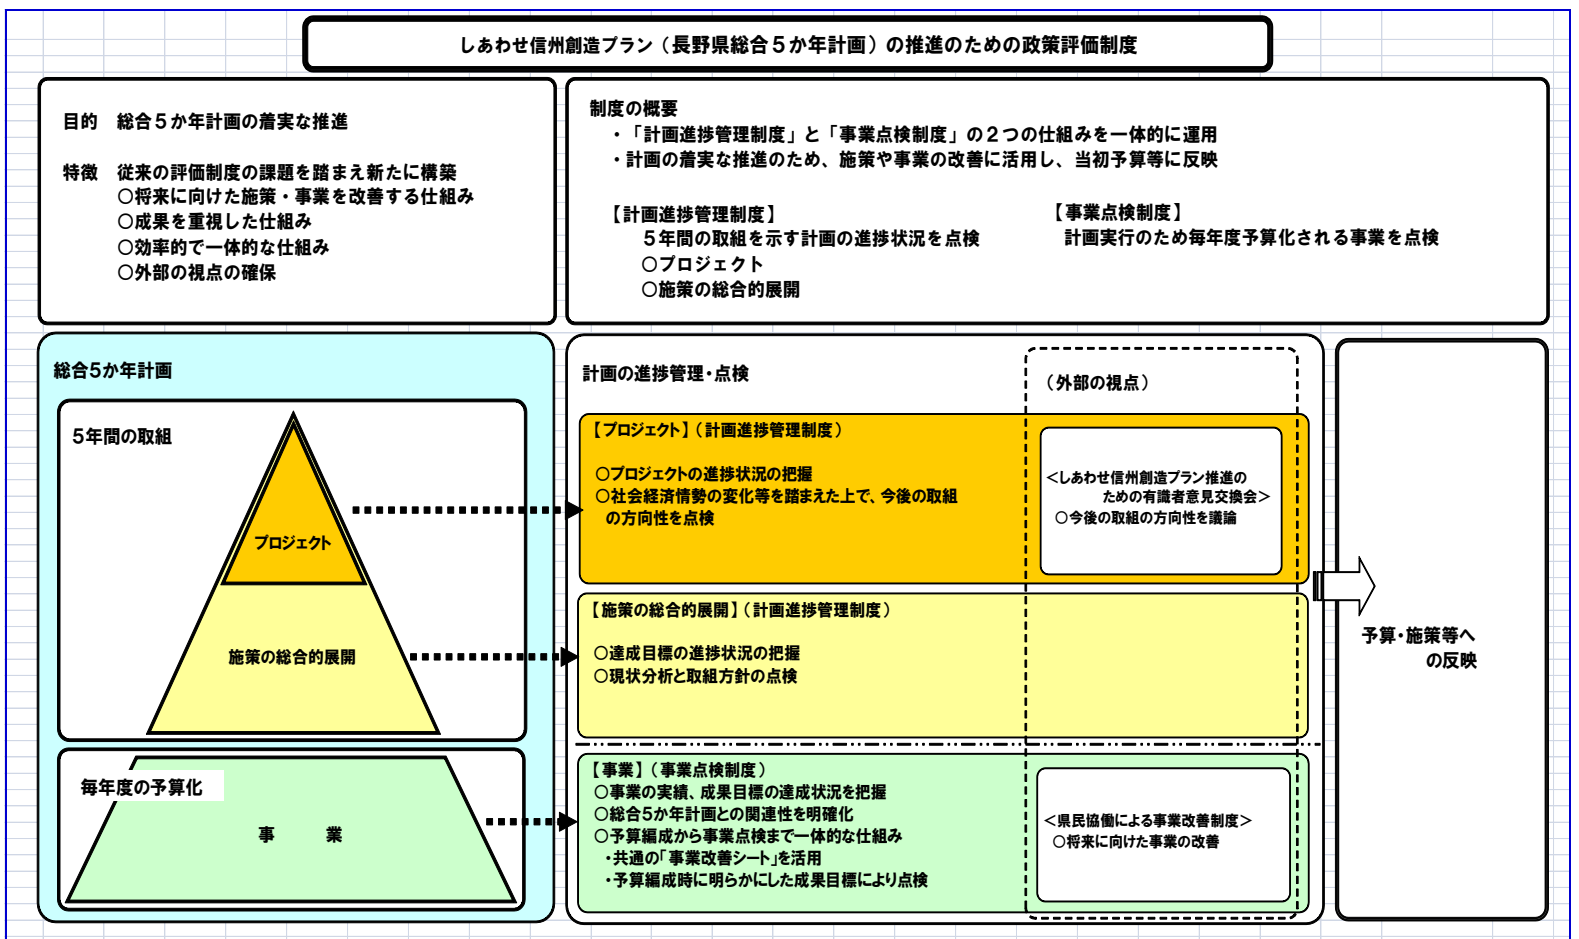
しあわせ信州創造プラン（長野県総合５か年計画）の推進のための政策評価制度

目的　総合５か年計画の着実な推進

特徴　従来の評価制度の課題を踏まえ新たに構築
○将来に向けた施策・事業を改善する仕組み
○成果を重視した仕組み
○効率的で一体的な仕組み
○外部の視点の確保

制度の概要
・「計画進捗管理制度」と「事業点検制度」の２つの仕組みを一体的に運用
・計画の着実な推進のため、施策や事業の改善に活用し、当初予算等に反映

【計画進捗管理制度】
５年間の取組を示す計画の進捗状況を点検
○プロジェクト
○施策の総合的展開

【事業点検制度】
計画実行のため毎年度予算化される事業を点検

総合5か年計画

5年間の取組

プロジェクト

施策の総合的展開

毎年度の予算化

事　　業

計画の進捗管理・点検

（外部の視点）

【プロジェクト】（計画進捗管理制度）
○プロジェクトの進捗状況の把握
○社会経済情勢の変化等を踏まえた上で、今後の取組の方向性を点検

＜しあわせ信州創造プラン推進のための有識者意見交換会＞
○今後の取組の方向性を議論

【施策の総合的展開】（計画進捗管理制度）
○達成目標の進捗状況の把握
○現状分析と取組方針の点検

【事業】（事業点検制度）
○事業の実績、成果目標の達成状況を把握
○総合5か年計画との関連性を明確化
○予算編成から事業点検まで一体的な仕組み
・共通の「事業改善シート」を活用
・予算編成時に明らかにした成果目標により点検

＜県民協働による事業改善制度＞
○将来に向けた事業の改善

予算・施策等への反映